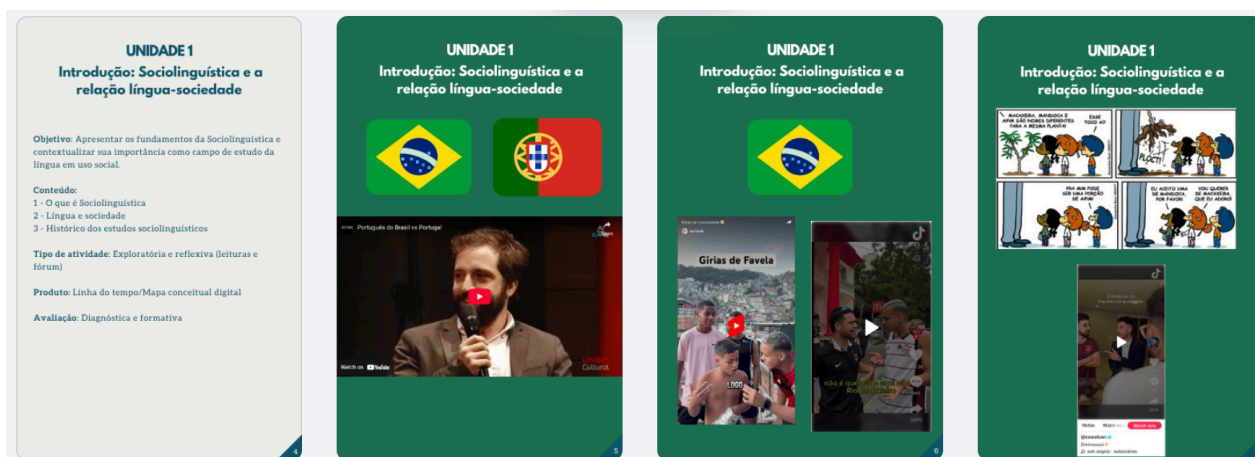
UNIDADE 1
Introdução: Sociolinguística e a relação língua-sociedade

Objetivo: Apresentar os fundamentos da Sociolinguística e contextualizar sua importância como campo de estudo da língua em uso social.

Conteúdo:
1 - O que é Sociolinguística
2 - Língua e sociedade
3 - Histórico dos estudos sociolinguísticos

Tipo de atividade: Exploratória e reflexiva (leituras e fórum)

Produto: Linha do tempo/Mapa conceitual digital

Avaliação: Diagnóstica e formativa

4

UNIDADE 1
Introdução: Sociolinguística e a relação língua-sociedade

Português do Brasil vs Portugal

Watch on YouTube

Cultural

5

UNIDADE 1
Introdução: Sociolinguística e a relação língua-sociedade

Gírias de Favela

não é que

6

UNIDADE 1
Introdução: Sociolinguística e a relação língua-sociedade

MACAXEIRA, MANDIOCA E AIPIM SÃO NOMES DIFERENTES PARA A MESMA PLANTA!

ESSE TODO AÍ?

PLOCT!

PRA MIM PODE SER UMA PORÇÃO DE AIPIM!

EU ACEITO UMA DE MANDIOCA, POR FAVOR!

VOCÊ QUERIA DE MACAXEIRA, QUE EU ADORO!

Watch now